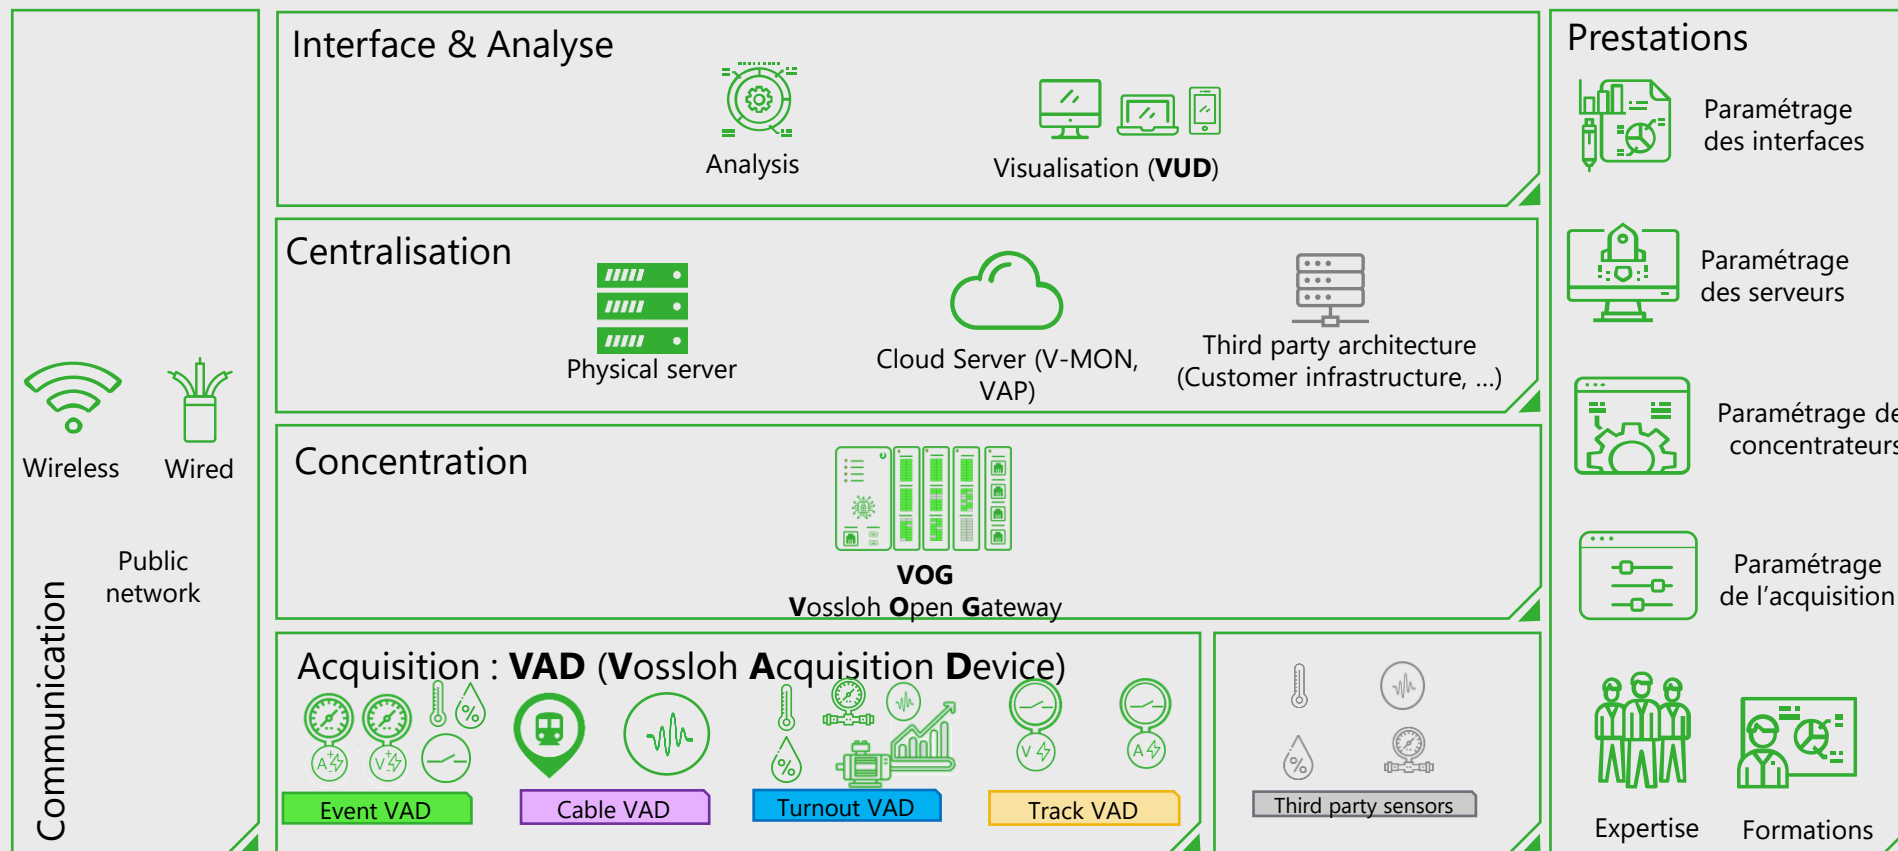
Interface & Analyse

Analysis

Visualisation (**VUD**)

Centralisation

Physical server

Cloud Server (V-MON, VAP)

Third party architecture (Customer infrastructure, ...)

Concentration

**VOG**
**V**ossloh **O**pen **G**ateway

Acquisition : **VAD** (**V**ossloh **A**cquisition **D**evice)

Event VAD

Cable VAD

Turnout VAD

Track VAD

Third party sensors

Wireless

Wired

Public network

Communication

Prestations

Paramétrage des interfaces

Paramétrage des serveurs

Paramétrage de concentrateurs

Paramétrage de l'acquisition

Expertise

Formations